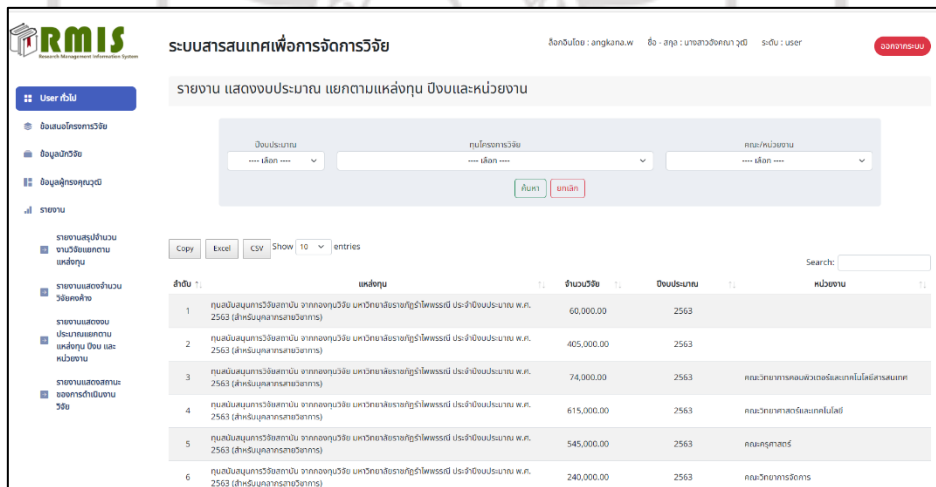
RMIS
Research Management Information System

ระบบสารสนเทศเพื่อการจัดการวิจัย

ล็อกอินโดย : angkana.w ชื่อ - สกุล : นางสาวอังคณา วุฒิ ระดับ : user

ออกจากระบบ

User ทั่วไป

ข้อเสนอโครงการวิจัย

ข้อมูลนักวิจัย

ข้อมูลผู้ทรงคุณวุฒิ

รายงาน

รายงานสรุปจำนวนงานวิจัยแยกตามแหล่งทุน

รายงานแสดงจำนวนวิจัยคงค้าง

รายงานแสดงงบประมาณแยกตามแหล่งทุน ปีงบ และหน่วยงาน

รายงานแสดงสถานะของการดำเนินงานวิจัย

รายงาน แสดงงบประมาณ แยกตามแหล่งทุน ปีงบและหน่วยงาน

ปีงบประมาณ
---- เลือก ----

ทุนโครงการวิจัย
---- เลือก ----

คณะ/หน่วยงาน
---- เลือก ----

ค้นหา ยกเลิก

Copy Excel CSV Show 10 entries

Search:

| ลำดับ | แหล่งทุน | จำนวนวิจัย | ปีงบประมาณ | หน่วยงาน |
|---|---|---|---|---|
| 1 | ทุนสนับสนุนการวิจัยสถาบัน จากกองทุนวิจัย มหาวิทยาลัยราชภัฏรำไพพรรณี ประจำปีงบประมาณ พ.ศ. 2563 (สำหรับบุคลากรสายวิชาการ) | 60,000.00 | 2563 | |
| 2 | ทุนสนับสนุนการวิจัยสถาบัน จากกองทุนวิจัย มหาวิทยาลัยราชภัฏรำไพพรรณี ประจำปีงบประมาณ พ.ศ. 2563 (สำหรับบุคลากรสายวิชาการ) | 405,000.00 | 2563 | |
| 3 | ทุนสนับสนุนการวิจัยสถาบัน จากกองทุนวิจัย มหาวิทยาลัยราชภัฏรำไพพรรณี ประจำปีงบประมาณ พ.ศ. 2563 (สำหรับบุคลากรสายวิชาการ) | 74,000.00 | 2563 | คณะวิทยาการคอมพิวเตอร์และเทคโนโลยีสารสนเทศ |
| 4 | ทุนสนับสนุนการวิจัยสถาบัน จากกองทุนวิจัย มหาวิทยาลัยราชภัฏรำไพพรรณี ประจำปีงบประมาณ พ.ศ. 2563 (สำหรับบุคลากรสายวิชาการ) | 615,000.00 | 2563 | คณะวิทยาศาสตร์และเทคโนโลยี |
| 5 | ทุนสนับสนุนการวิจัยสถาบัน จากกองทุนวิจัย มหาวิทยาลัยราชภัฏรำไพพรรณี ประจำปีงบประมาณ พ.ศ. 2563 (สำหรับบุคลากรสายวิชาการ) | 545,000.00 | 2563 | คณะครุศาสตร์ |
| 6 | ทุนสนับสนุนการวิจัยสถาบัน จากกองทุนวิจัย มหาวิทยาลัยราชภัฏรำไพพรรณี ประจำปีงบประมาณ พ.ศ. 2563 (สำหรับบุคลากรสายวิชาการ) | 240,000.00 | 2563 | คณะวิทยาการจัดการ |